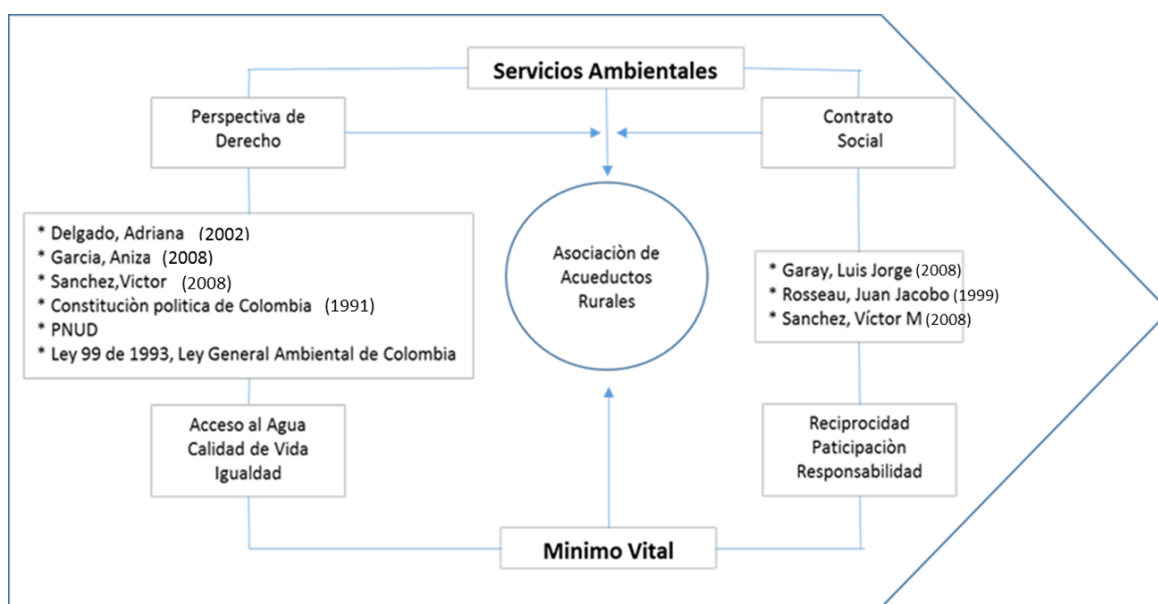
Servicios Ambientales

Perspectiva de Derecho

Contrato Social

* Delgado, Adriana (2002)
* Garcia, Aniza (2008)
* Sanchez,Victor (2008)
* Constituciòn politica de Colombia (1991)
* PNUD
* Ley 99 de 1993, Ley General Ambiental de Colombia

Asociaciòn de Acueductos Rurales

* Garay, Luis Jorge (2008)
* Rosseau, Juan Jacobo (1999)
* Sanchez, Víctor M (2008)

Acceso al Agua
Calidad de Vida
Igualdad

Reciprocidad
Paticipaciòn
Responsabilidad

Minimo Vital